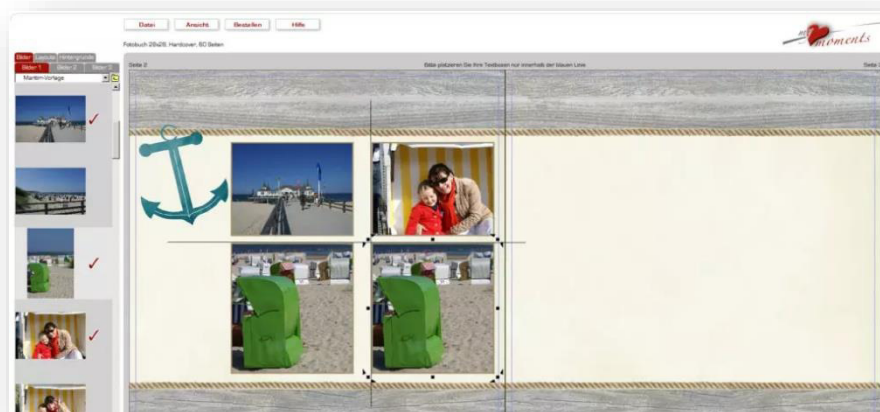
Datei Ansicht Bestellen Hilfe

my moments

Fotobuch 28x28, Hardcover, 60 Seiten

Bilder Layouts Hintergründe

Bilder 1 Bilder 2 Bilder 3

Maritim-Vorlage

Seite 2

Bitte platzieren Sie Ihre Textboxen nur innerhalb der blauen Linie

Seite 3